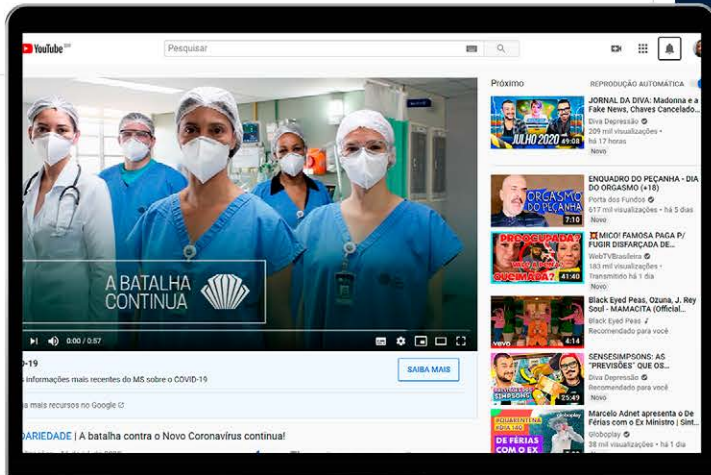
YouTube BR

Pesquisar

A BATALHA CONTINUA

0:00 / 0:57

-19

informações mais recentes do MS sobre o COVID-19

SAIBA MAIS

a mais recursos no Google

DARIEDADE | A batalha contra o Novo Coronavírus continua!

Próximo

REPRODUÇÃO AUTOMÁTICA

JULHO 2020
49:08

JORNAL DA DIVA: Madonna e a Fake News, Chaves Cancelado...
Diva Depressão
209 mil visualizações
há 17 horas
Novo

ORGASMO DO PEÇANHA
7:10

ENQUADRO DO PEÇANHA - DIA DO ORGASMO (+18)
Porta dos Fundos
617 mil visualizações • há 5 dias
Novo

PREOCUPADA? CUCIMADA?
41:40

MICO! FAMOSA PAGA P/ FUGIR DISFARÇADA DE...
WebTVBrasileira
183 mil visualizações
Transmitido há 1 dia
Novo

4:14

Black Eyed Peas, Ozuna, J. Rey Soul - MAMACITA (Official...
Black Eyed Peas
Recomendado para você

SIMPSONS
25:49

SENSESIMPSONS: AS "PREVISÕES" QUE OS...
Diva Depressão
Recomendado para você
Novo

DE FÉRIAS COM O EX

Marcelo Adnet apresenta o De Férias com o Ex Ministro | Sint...
Globoplay
38 mil visualizações • há 1 dia